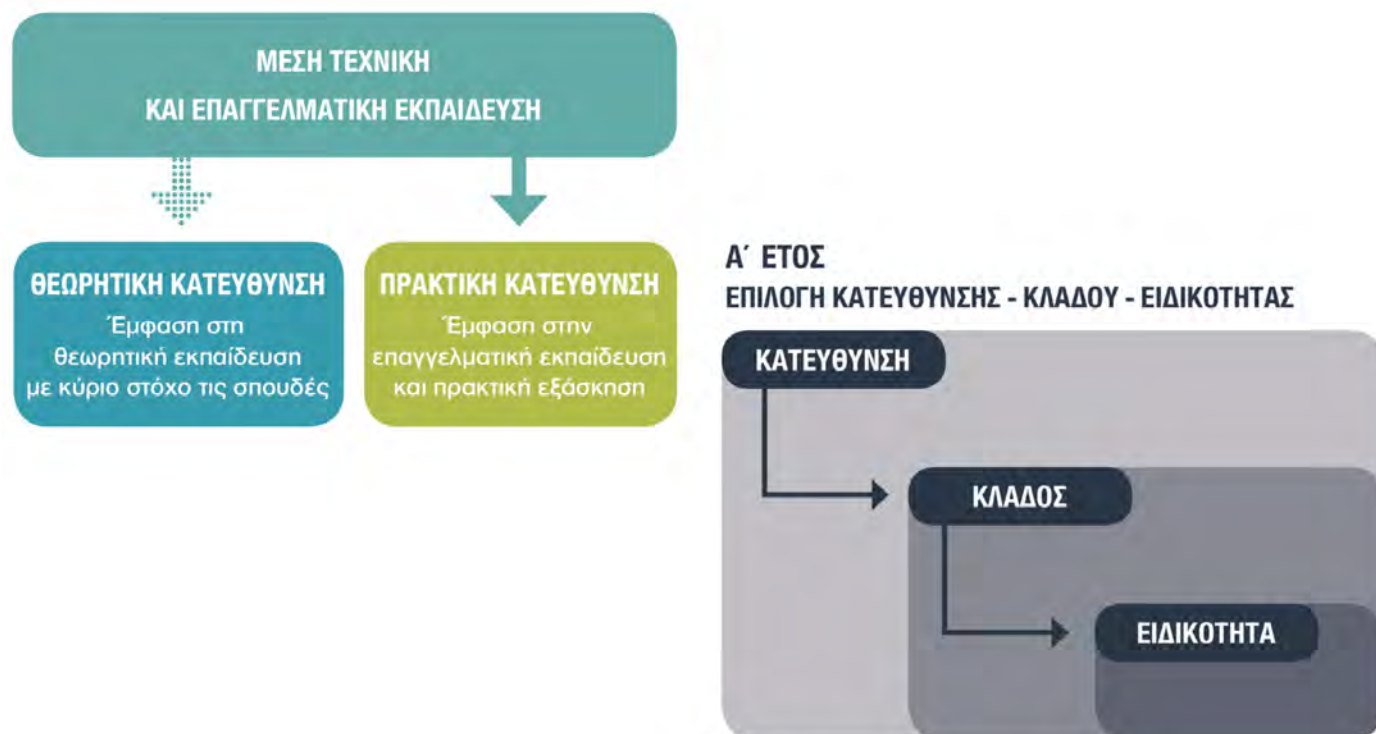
ΜΕΣΗ ΤΕΧΝΙΚΗ
ΚΑΙ ΕΠΑΓΓΕΛΜΑΤΙΚΗ ΕΚΠΑΙΔΕΥΣΗ

ΘΕΩΡΗΤΙΚΗ ΚΑΤΕΥΘΥΝΣΗ
Έμφαση στη θεωρητική εκπαίδευση με κύριο στόχο τις σπουδές

ΠΡΑΚΤΙΚΗ ΚΑΤΕΥΘΥΝΣΗ
Έμφαση στην επαγγελματική εκπαίδευση και πρακτική εξάσκηση

Α΄ ΕΤΟΣ
ΕΠΙΛΟΓΗ ΚΑΤΕΥΘΥΝΣΗΣ - ΚΛΑΔΟΥ - ΕΙΔΙΚΟΤΗΤΑΣ

ΚΑΤΕΥΘΥΝΣΗ

ΚΛΑΔΟΣ

ΕΙΔΙΚΟΤΗΤΑ